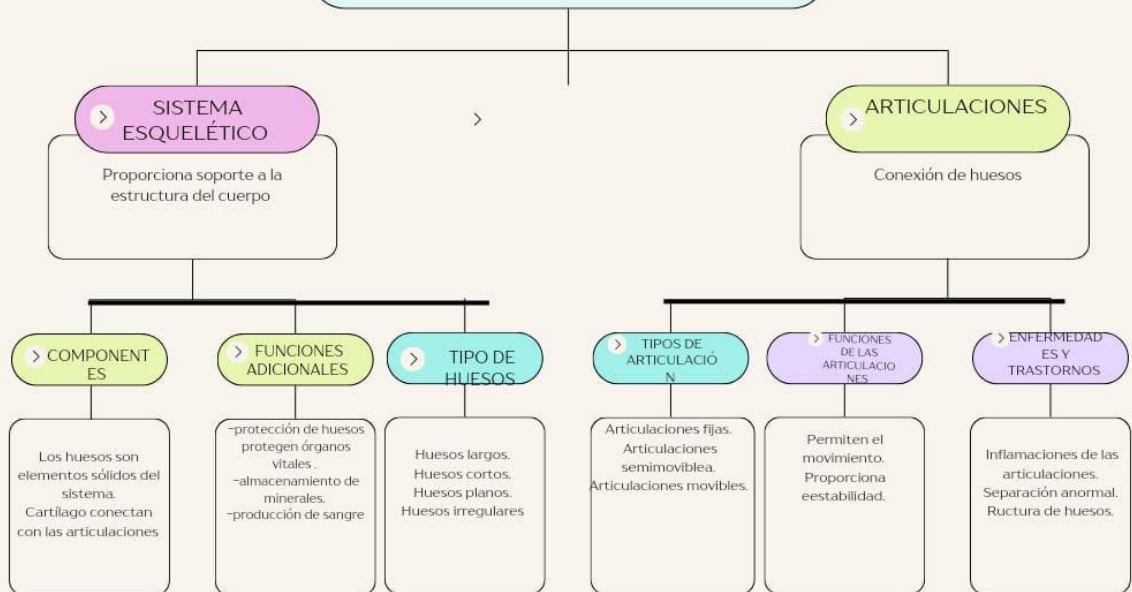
SISTEMA ESQUELÉTICO

Proporciona soporte a la estructura del cuerpo

ARTICULACIONES

Conexión de huesos

COMPONENTES

Los huesos son elementos sólidos del sistema.
Cartílago conectan con las articulaciones

FUNCIONES ADICIONALES

-protección de huesos protegen órganos vitales .
-almacenamiento de minerales.
-producción de sangre

TIPO DE HUESOS

Huesos largos.
Huesos cortos.
Huesos planos.
Huesos irregulares

TIPOS DE ARTICULACIÓN

Articulaciones fijas.
Articulaciones semimoviblea.
Articulaciones movibles.

FUNCIONES DE LAS ARTICULACIONES

Permiten el movimiento.
Proporciona eestabilidad.

ENFERMEDADES Y TRASTORNOS

Inflamaciones de las articulaciones.
Separación anormal.
Ructura de huesos.